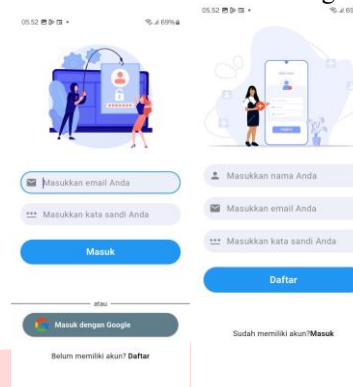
05.52 ▣ ▷ ⊡ •

69%

Masukkan email Anda

Masukkan kata sandi Anda

Masuk

atau

Masuk dengan Google

Belum memiliki akun? Daftar

05.52 ▣ ▷ ⊡ •

69

Masukkan nama Anda

Masukkan email Anda

Masukkan kata sandi Anda

Daftar

Sudah memiliki akun?Masuk